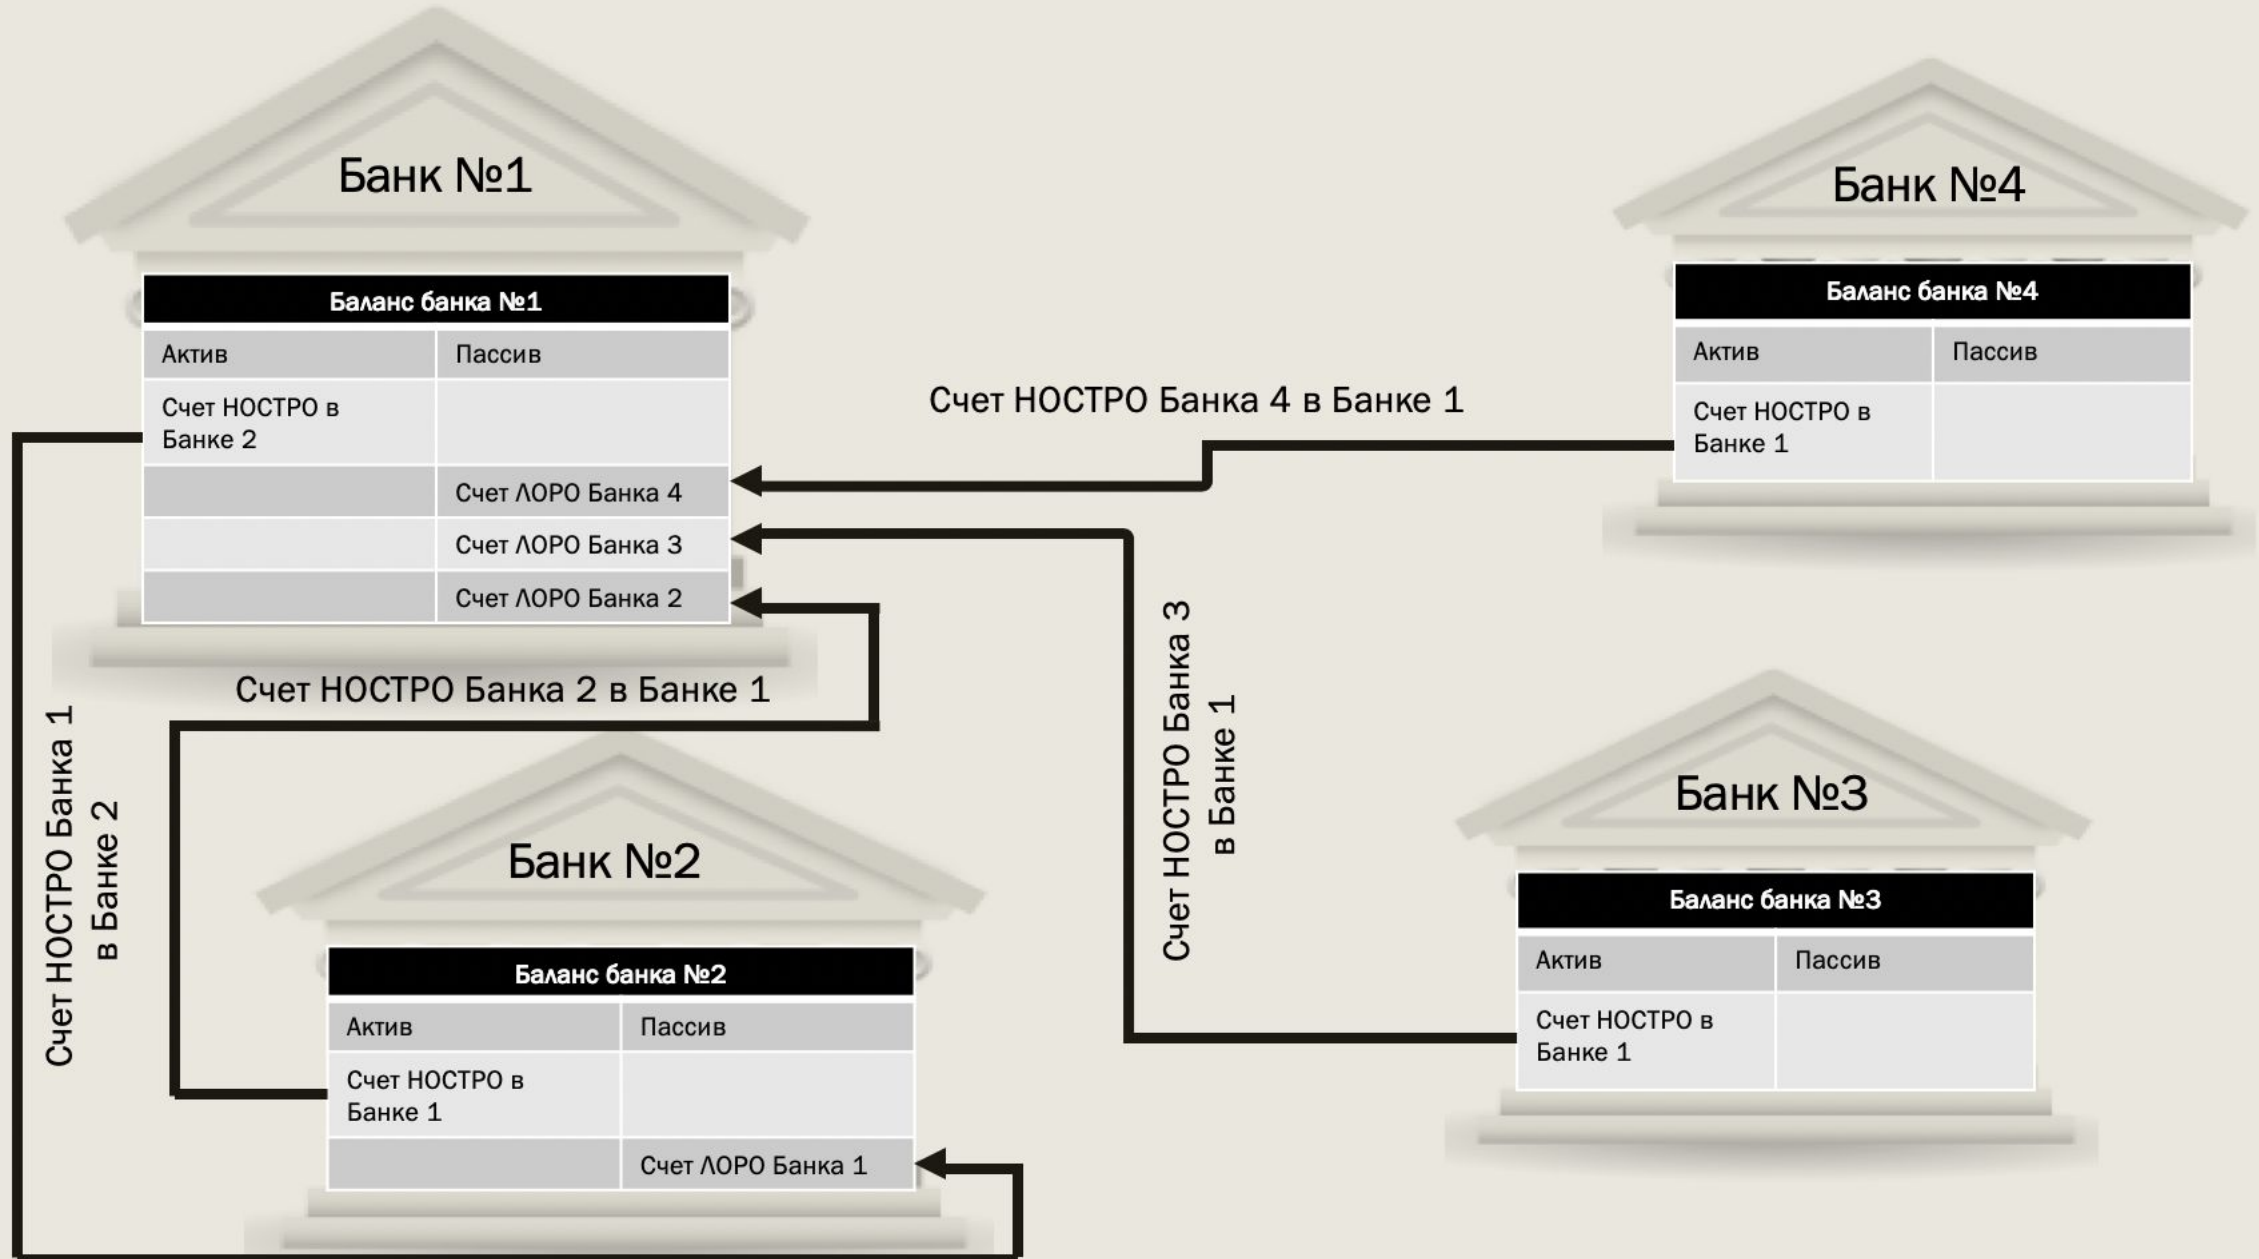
Банк №1

| Баланс банка №1 | |
|---|---|
| Актив | Пассив |
| Счет НОСТРО в Банке 2 | |
| | Счет ЛОРО Банка 4 |
| | Счет ЛОРО Банка 3 |
| | Счет ЛОРО Банка 2 |

Банк №4

| Баланс банка №4 | |
|---|---|
| Актив | Пассив |
| Счет НОСТРО в Банке 1 | |

Счет НОСТРО Банка 4 в Банке 1

Счет НОСТРО Банка 2 в Банке 1

Счет НОСТРО Банка 3 в Банке 1

Счет НОСТРО Банка 1 в Банке 2

Банк №3

| Баланс банка №3 | |
|---|---|
| Актив | Пассив |
| Счет НОСТРО в Банке 1 | |

Банк №2

| Баланс банка №2 | |
|---|---|
| Актив | Пассив |
| Счет НОСТРО в Банке 1 | |
| | Счет ЛОРО Банка 1 |